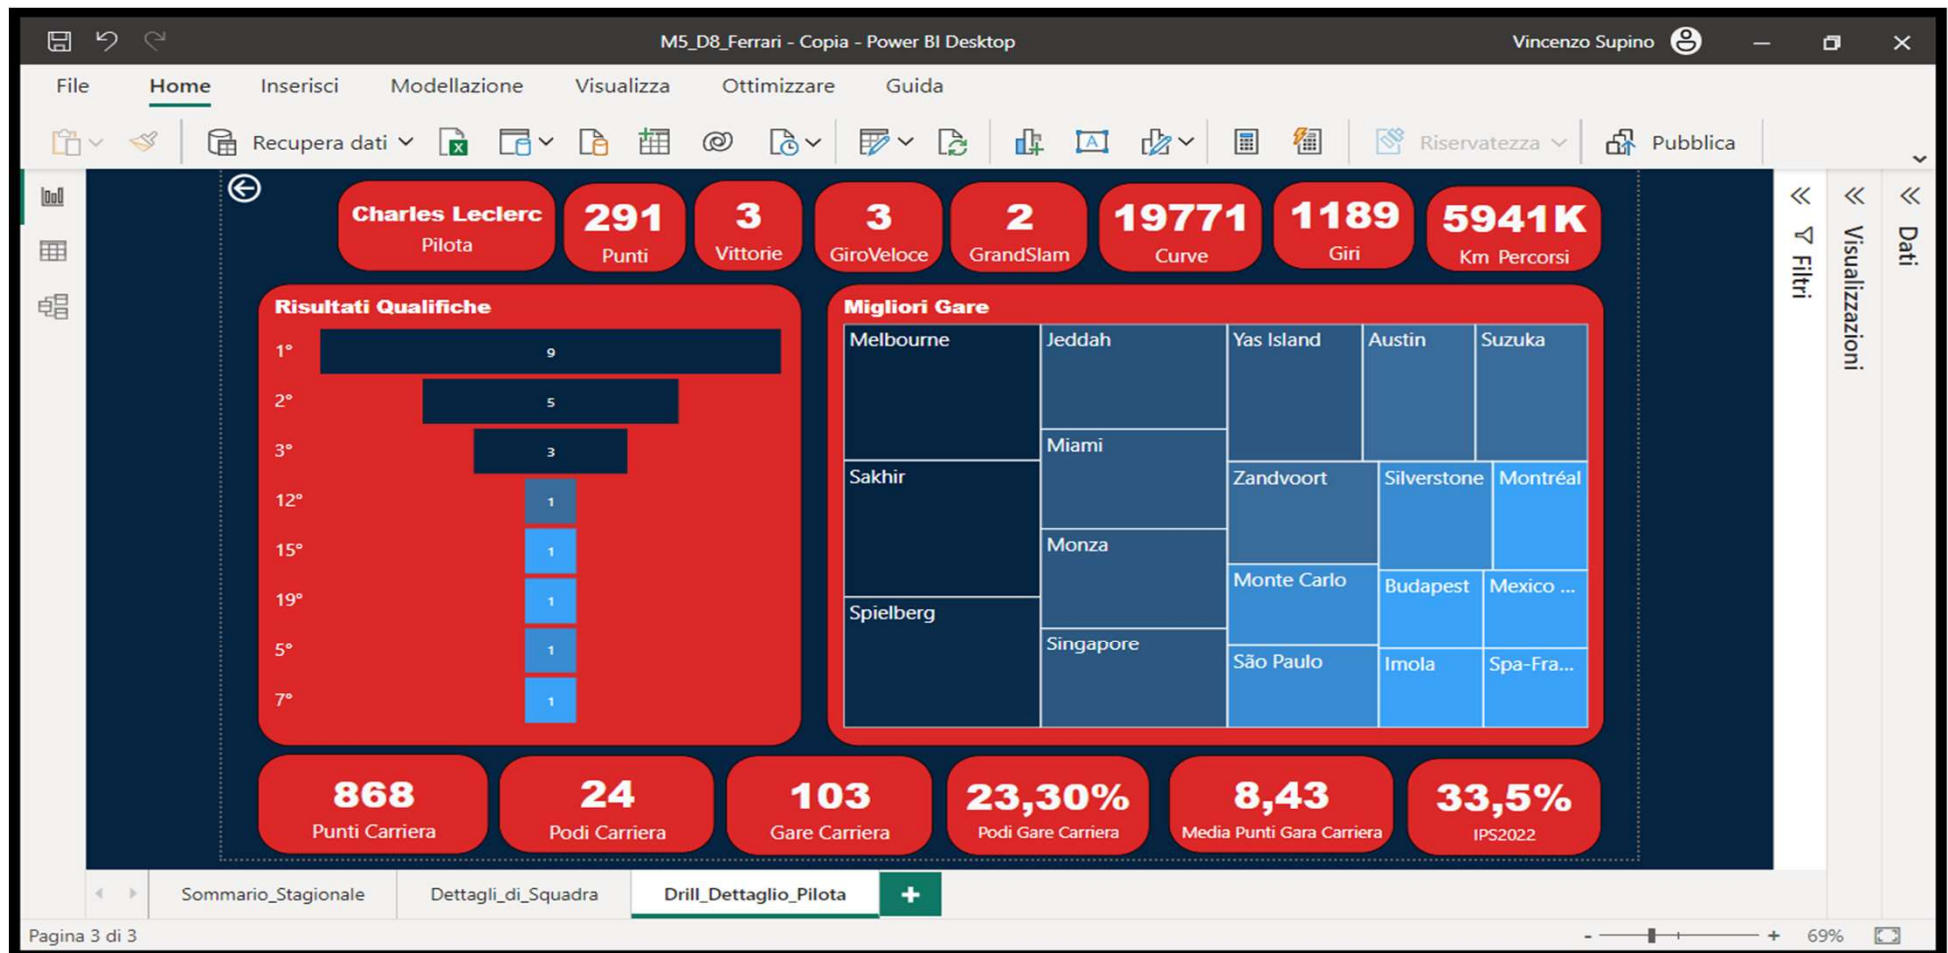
M5_D8_Ferrari - Copia - Power BI Desktop
Vincenzo Supino

File Home Inserisci Modellazione Visualizza Ottimizzare Guida

Recupera dati
Riservatezza
Pubblica

Charles Leclerc
Pilota

291
Punti

3
Vittorie

3
GiroVeloce

2
GrandSlam

19771
Curve

1189
Giri

5941K
Km Percorsi

Risultati Qualifiche

| | |
|---|---|
| 1° | 9 |
| 2° | 5 |
| 3° | 3 |
| 12° | 1 |
| 15° | 1 |
| 19° | 1 |
| 5° | 1 |
| 7° | 1 |

Migliori Gare

Melbourne
Sakhir
Spielberg
Jeddah
Miami
Monza
Singapore
Yas Island
Austin
Suzuka
Zandvoort
Silverstone
Montréal
Monte Carlo
Budapest
Mexico ...
São Paulo
Imola
Spa-Fra...

868
Punti Carriera

24
Podi Carriera

103
Gare Carriera

23,30%
Podi Gare Carriera

8,43
Media Punti Gara Carriera

33,5%
IPS2022

Filtri
Visualizzazioni
Dati

Sommario_Stagionale
Dettagli_di_Squadra
Drill_Dettaglio_Pilota
+

Pagina 3 di 3
- + 69%